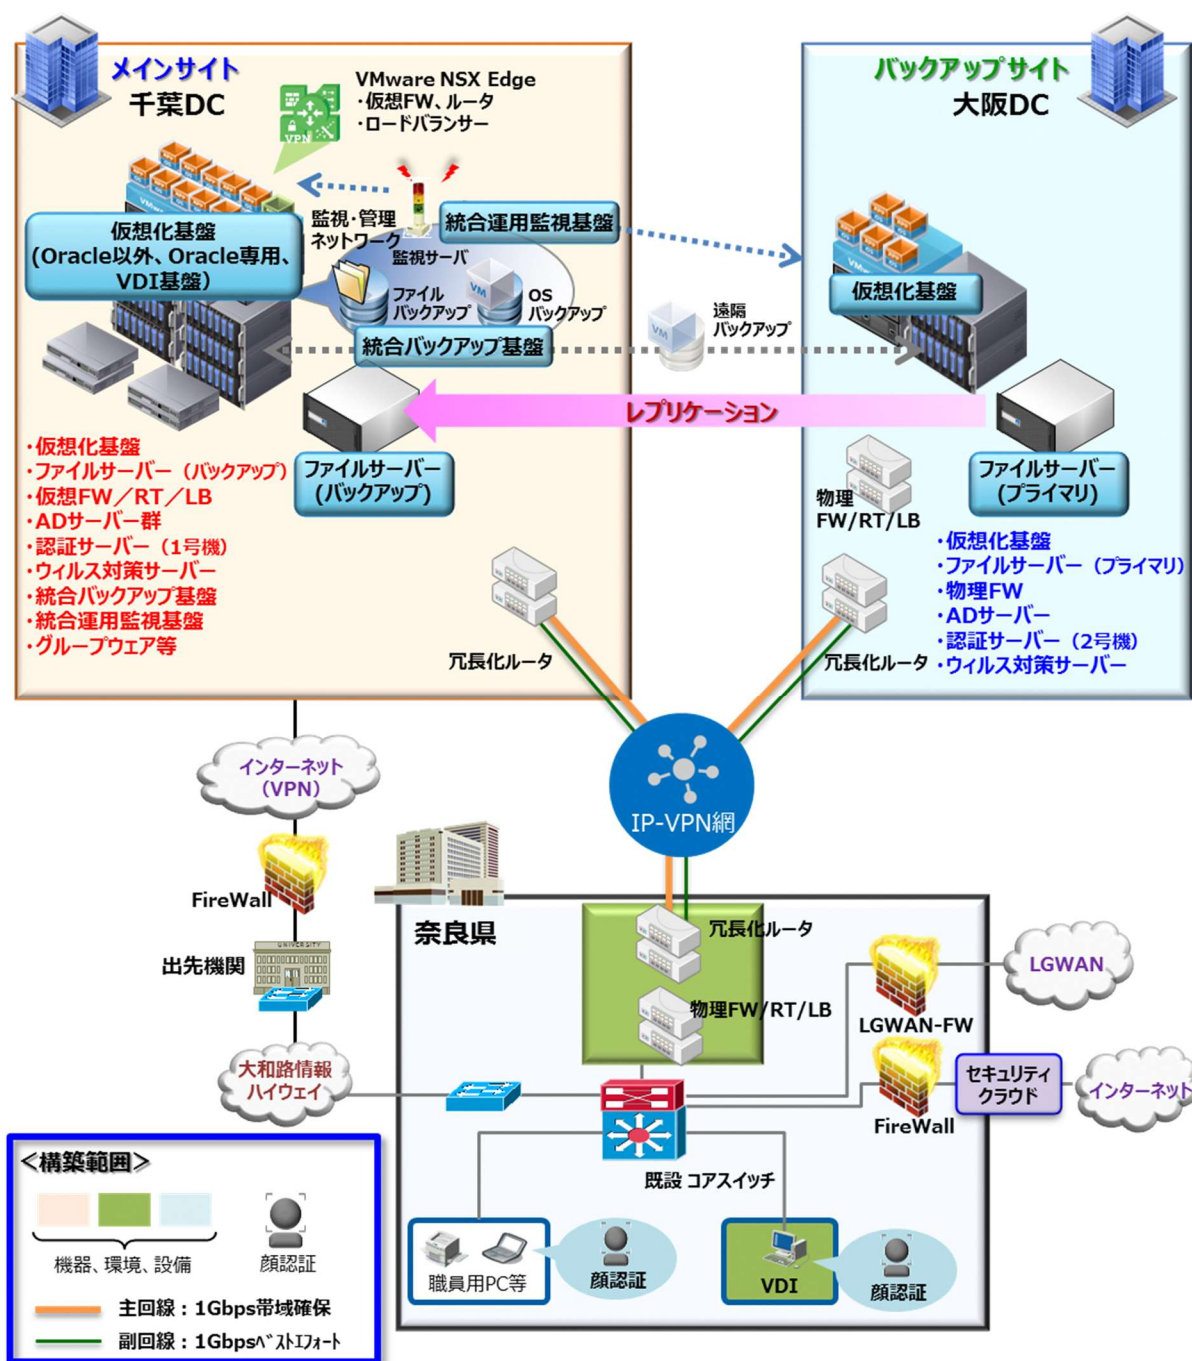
メインサイト
千葉DC

VMware NSX Edge
・仮想FW、ルータ
・ロードバランサー

VPN

仮想化基盤
(Oracle以外、Oracle専用、VDI基盤)

監視・管理ネットワーク
監視サーバ
統合運用監視基盤
ファイルバックアップ
OSバックアップ
統合バックアップ基盤
遠隔バックアップ
レプリケーション

ファイルサーバー(バックアップ)

・仮想化基盤
・ファイルサーバー(バックアップ)
・仮想FW/RT/LB
・ADサーバー群
・認証サーバー(1号機)
・ウィルス対策サーバー
・統合バックアップ基盤
・統合運用監視基盤
・グループウェア等

冗長化ルータ

バックアップサイト
大阪DC

仮想化基盤
物理FW/RT/LB
ファイルサーバー(プライマリ)

・仮想化基盤
・ファイルサーバー(プライマリ)
・物理FW
・ADサーバー
・認証サーバー(2号機)
・ウィルス対策サーバー

冗長化ルータ

IP-VPN網

インターネット(VPN)
FireWall
出先機関
UNIVERSITY
大和路情報ハイウェイ

奈良県
冗長化ルータ
物理FW/RT/LB
LGWAN
LGWAN-FW
セキュリティクラウド
インターネット
FireWall
既設 コアスイッチ
職員用PC等
顔認証
VDI
顔認証

<構築範囲>
機器、環境、設備
顔認証
主回線:1Gbps帯域確保
副回線:1Gbpsベストエフォート